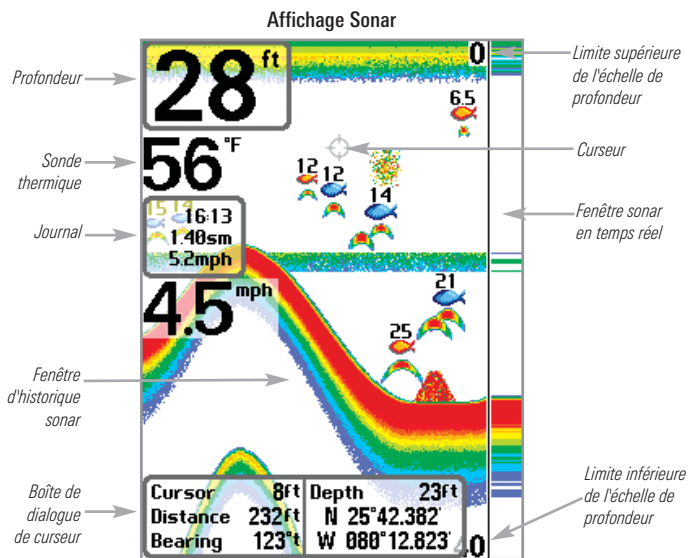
Affichage Sonar

Profondeur

28 ft

0

Limite supérieure de l'échelle de profondeur

6.5

Sonde thermique

56 °F

Curseur

12 12

14

Journal

15 14 16:13 1.40sm 5.2mph

Fenêtre sonar en temps réel

4.5 mph

21

25

Fenêtre d'historique sonar

Boîte de dialogue de curseur

Cursor 8ft Depth 23ft
Distance 232ft N 25°42.382'
Bearing 123°t W 080°12.823'

40

Limite inférieure de l'échelle de profondeur